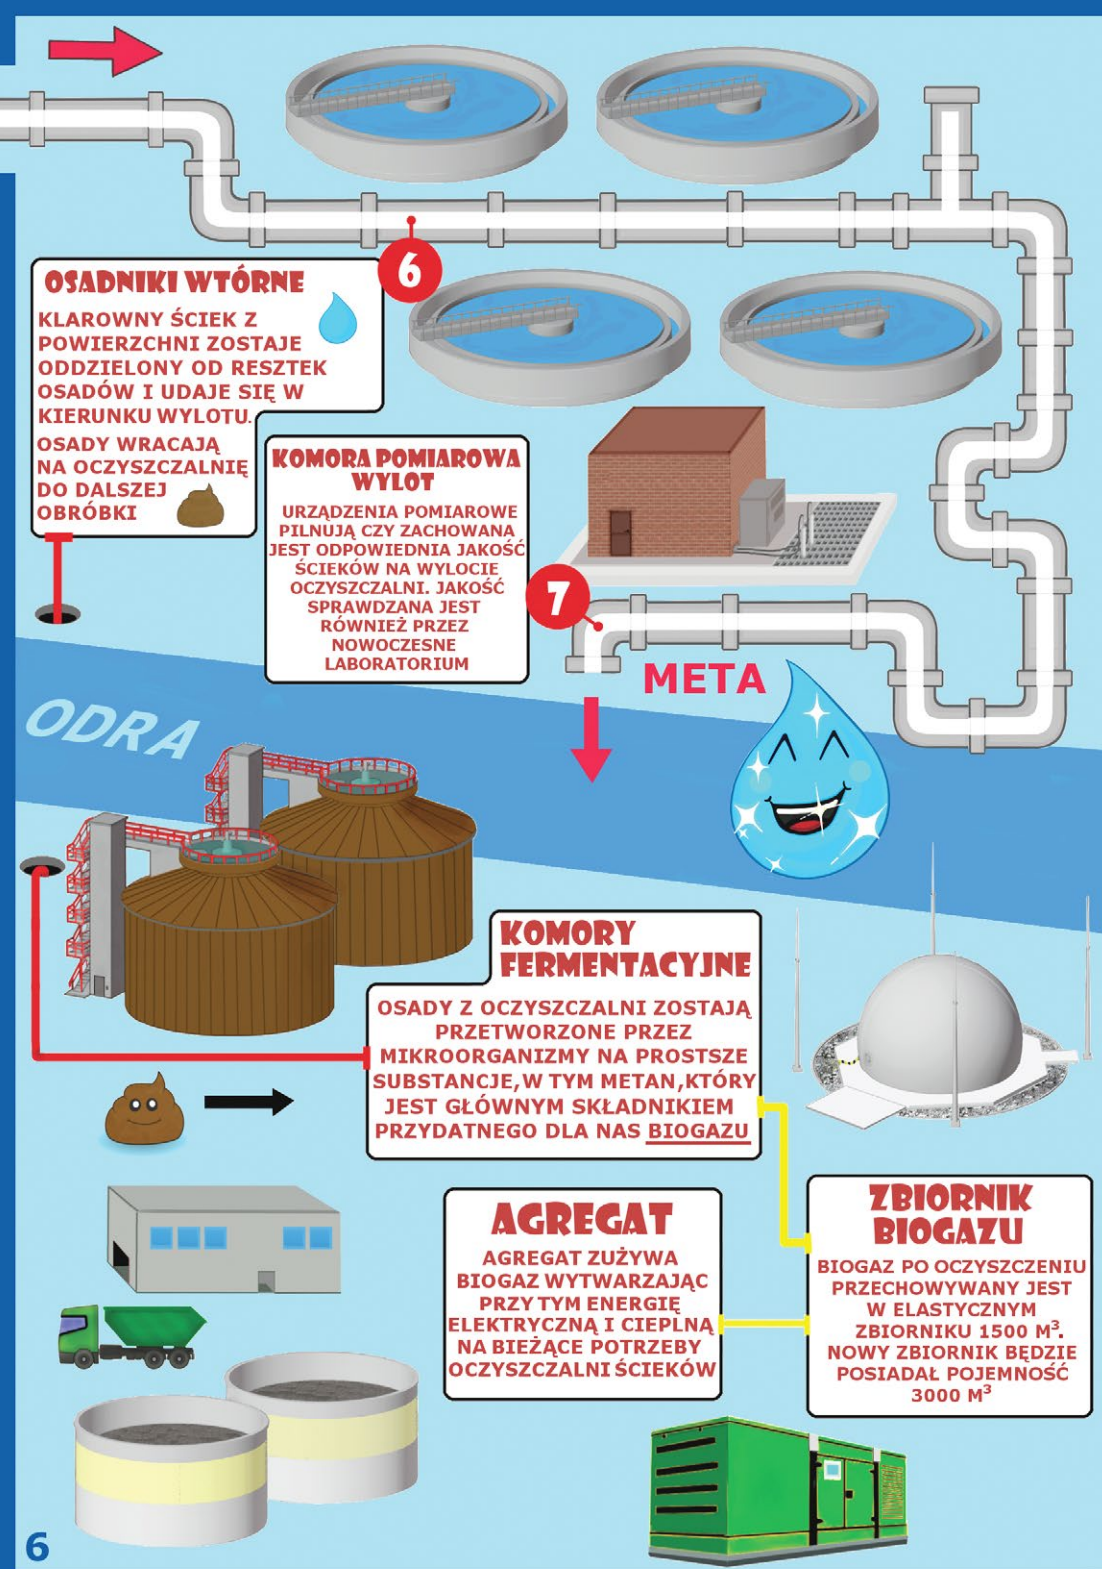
6

OSADNIKI WTÓRNE

KLAROWNY ŚCIEK Z POWIERZCHNI ZOSTAJE ODDZIELONY OD RESZTEK OSADÓW I UDAJE SIĘ W KIERUNKU WYLOTU.

OSADY WRACAJĄ NA OCZYSZCZALNIĘ DO DALSZEJ OBRÓBKI

KOMORA POMIAROWA WYLOT

URZĄDZENIA POMIAROWE PILNUJĄ CZY ZACHOWANA JEST ODPOWIEDNIA JAKOŚĆ ŚCIEKÓW NA WYLOCIE OCZYSZCZALNI. JAKOŚĆ SPRAWDZANA JEST RÓWNIEŻ PRZEZ NOWOCZESNE LABORATORIUM

7

META

ODRA

KOMORY FERMENTACYJNE

OSADY Z OCZYSZCZALNI ZOSTAJĄ PRZETWORZONE PRZEZ MIKROORGANIZMY NA PROSTSZE SUBSTANCJE,W TYM METAN,KTÓRY JEST GŁÓWNYM SKŁADNIKIEM PRZYDATNEGO DLA NAS BIOGAZU

AGREGAT

AGREGAT ZUŻYWA BIOGAZ WYTWARZAJĄC PRZY TYM ENERGIĘ ELEKTRYCZNĄ I CIEPLNĄ NA BIEŻĄCE POTRZEBY OCZYSZCZALNI ŚCIEKÓW

ZBIORNIK BIOGAZU

BIOGAZ PO OCZYSZCZENIU PRZECHOWYWANY JEST W ELASTYCZNYM ZBIORNIKU 1500 M$^3$. NOWY ZBIORNIK BĘDZIE POSIADAŁ POJEMNOŚĆ 3000 M$^3$

6